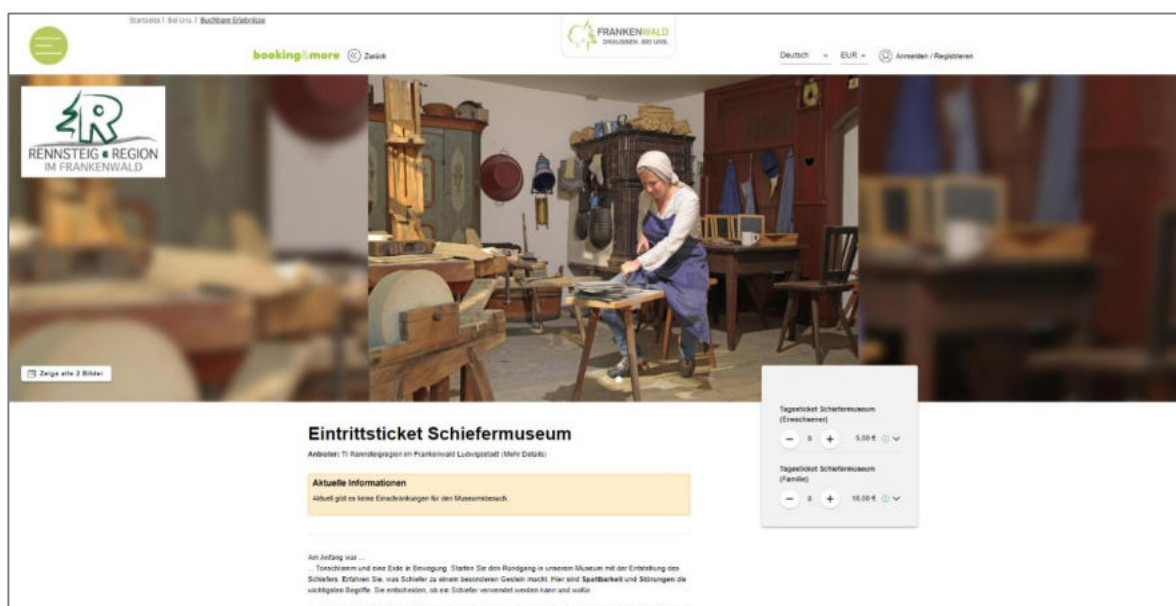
Startseite / Bei Uns / Buchbare Erlebnisse

booking&more Zurück

FRANKENWALD DRAUSSEN. BEI UNS.

Deutsch EUR Anmelden / Registrieren

RENNSTEIG • REGION IM FRANKENWALD

Zeige alle 3 Bilder

Eintrittsticket Schiefermuseum

Anbieter: TI Rennsteigregion im Frankenwald Ludwigsstadt (Mehr Details)

Aktuelle Informationen

Aktuell gibt es keine Einschränkungen für den Museumsbesuch.

Am Anfang war ...

... Tonschlamm und eine Erde in Bewegung. Starten Sie den Rundgang in unserem Museum mit der Entstehung des Schiefers. Erfahren Sie, was Schiefer zu einem besonderen Gestein macht. Hier sind Spaltbarkeit und Störungen die wichtigsten Begriffe. Sie entscheiden, ob ein Schiefer verwendet werden kann und wofür.

Tagesticket Schiefermuseum (Erwachsener)

− 0 + 5,00 €

Tagesticket Schiefermuseum (Familie)

− 0 + 10,00 €